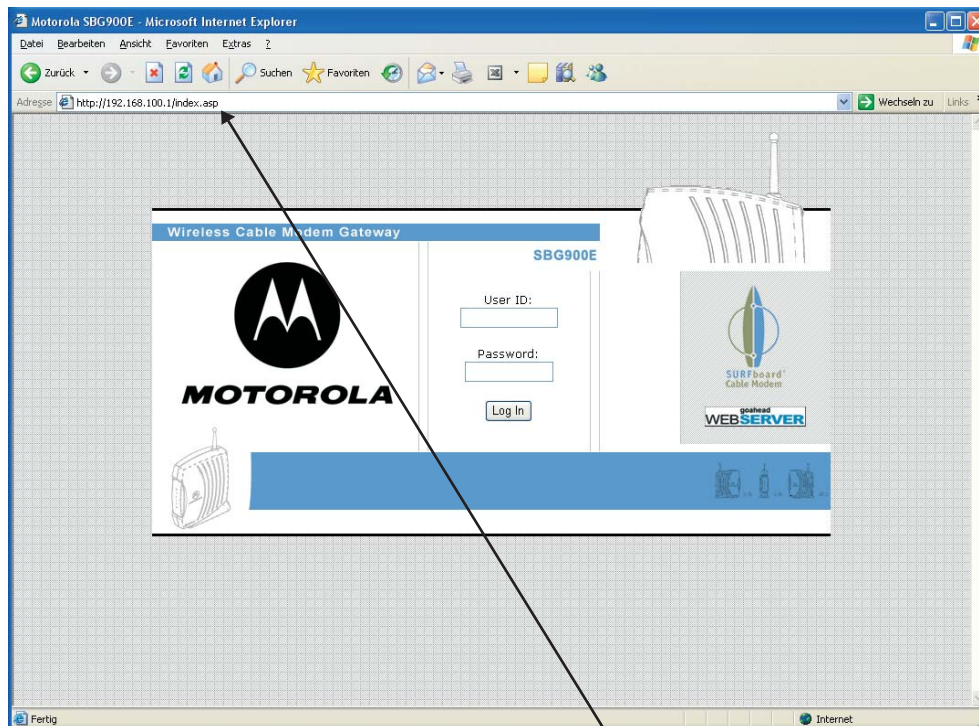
Motorola SBG900E - Microsoft Internet Explorer

Datei Bearbeiten Ansicht Favoriten Extras ?

Zurück Suchen Favoriten

Adresse http://192.168.100.1/index.asp

Wechseln zu Links

Wireless Cable Modem Gateway

SBG900E

MOTOROLA

User ID:

Password:

Log In

SURFboard Cable Modem

goahead WEBSERVER

Fertig

Internet